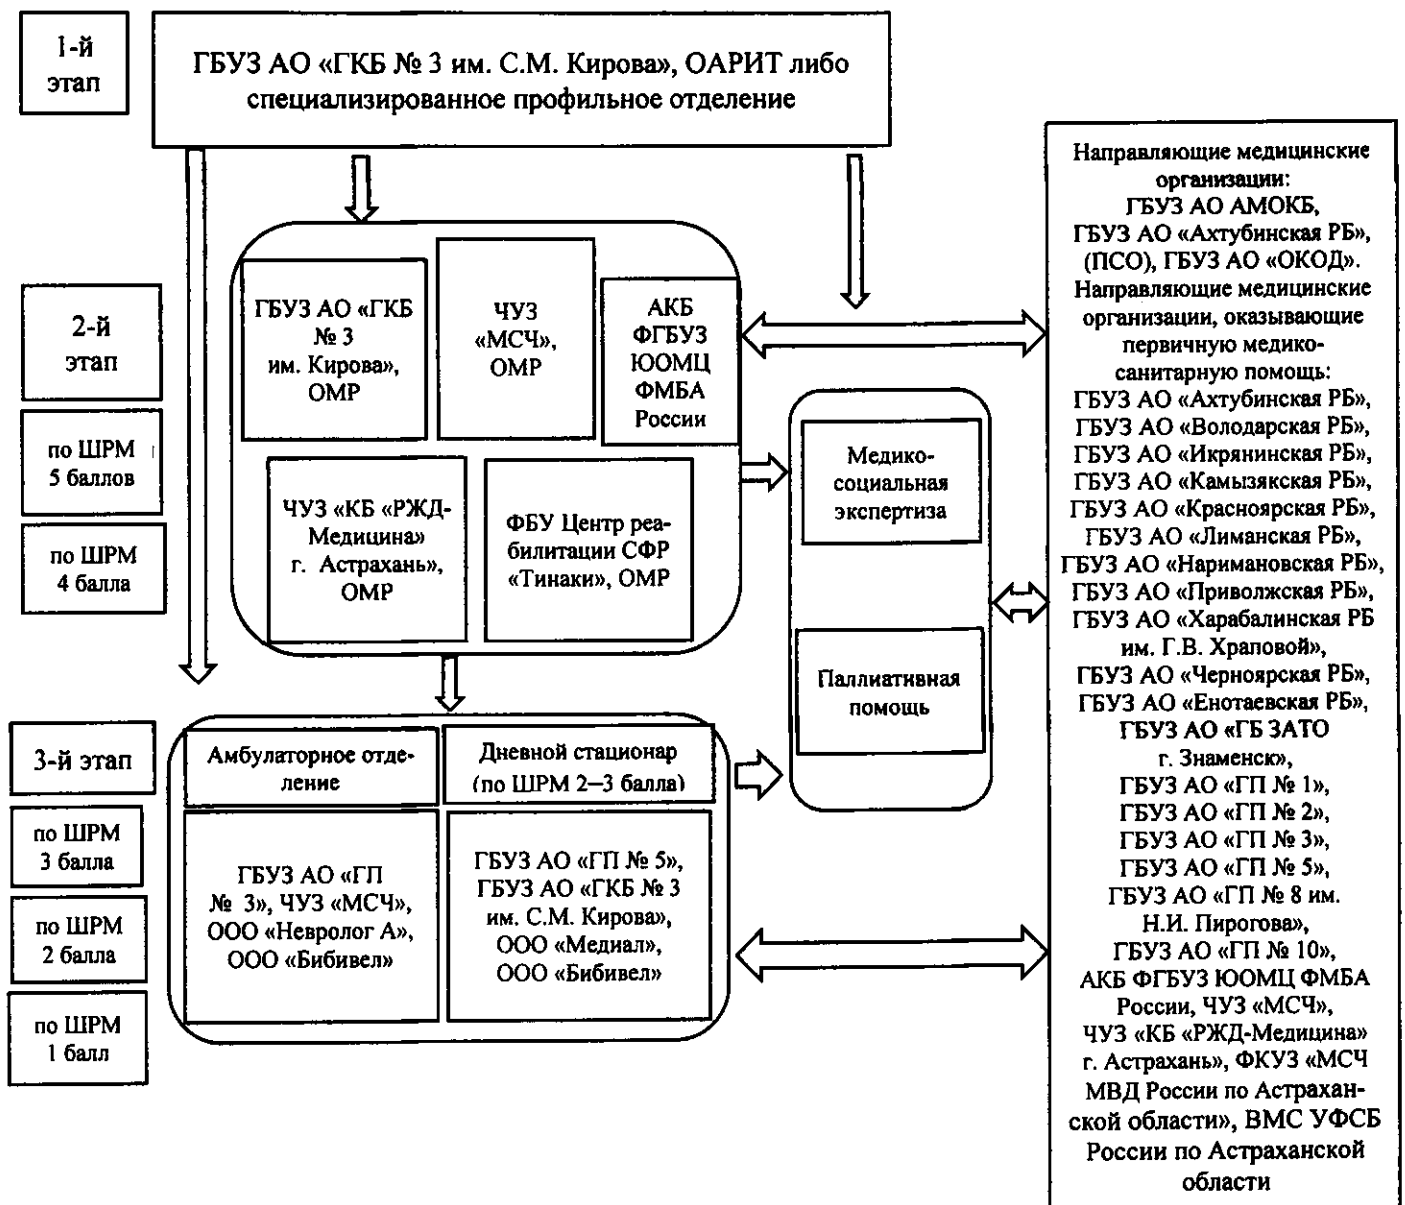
1-й этап

ГБУЗ АО «ГКБ № 3 им. С.М. Кирова», ОАРИТ либо специализированное профильное отделение

2-й этап

по ШРМ 5 баллов

по ШРМ 4 балла

ГБУЗ АО «ГКБ № 3 им. Кирова», ОМР

ЧУЗ «МСЧ», ОМР

АКБ ФГБУЗ ЮОМЦ ФМБА России

ЧУЗ «КБ «РЖД-Медицина» г. Астрахань», ОМР

ФБУ Центр реабилитации СФР «Тинаки», ОМР

Медико-социальная экспертиза

Паллиативная помощь

3-й этап

по ШРМ 3 балла

по ШРМ 2 балла

по ШРМ 1 балл

Амбулаторное отделение

Дневной стационар (по ШРМ 2–3 балла)

ГБУЗ АО «ГП № 3», ЧУЗ «МСЧ», ООО «Невролог А», ООО «Бибивел»

ГБУЗ АО «ГП № 5», ГБУЗ АО «ГКБ № 3 им. С.М. Кирова», ООО «Медиал», ООО «Бибивел»

Направляющие медицинские организации: ГБУЗ АО АМОКБ, ГБУЗ АО «Ахтубинская РБ», (ПСО), ГБУЗ АО «ОКОД». Направляющие медицинские организации, оказывающие первичную медико-санитарную помощь: ГБУЗ АО «Ахтубинская РБ», ГБУЗ АО «Володарская РБ», ГБУЗ АО «Икрянинская РБ», ГБУЗ АО «Камызякская РБ», ГБУЗ АО «Красноярская РБ», ГБУЗ АО «Лиманская РБ», ГБУЗ АО «Наримановская РБ», ГБУЗ АО «Приволжская РБ», ГБУЗ АО «Харабалинская РБ им. Г.В. Храповой», ГБУЗ АО «Черноярская РБ», ГБУЗ АО «Енотаевская РБ», ГБУЗ АО «ГБ ЗАТО г. Знаменск», ГБУЗ АО «ГП № 1», ГБУЗ АО «ГП № 2», ГБУЗ АО «ГП № 3», ГБУЗ АО «ГП № 5», ГБУЗ АО «ГП № 8 им. Н.И. Пирогова», ГБУЗ АО «ГП № 10», АКБ ФГБУЗ ЮОМЦ ФМБА России, ЧУЗ «МСЧ», ЧУЗ «КБ «РЖД-Медицина» г. Астрахань», ФКУЗ «МСЧ МВД России по Астраханской области», ВМС УФСБ России по Астраханской области